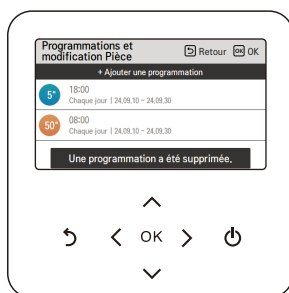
Programmations et modification Pièce

Retour OK OK

+ Ajouter une programmation

5° 18:00
Chaque jour | 24,09,10 ~ 24,09,30

50° 08:00
Chaque jour | 24,09,10 ~ 24,09,30

Une programmation a été supprimée.

OK